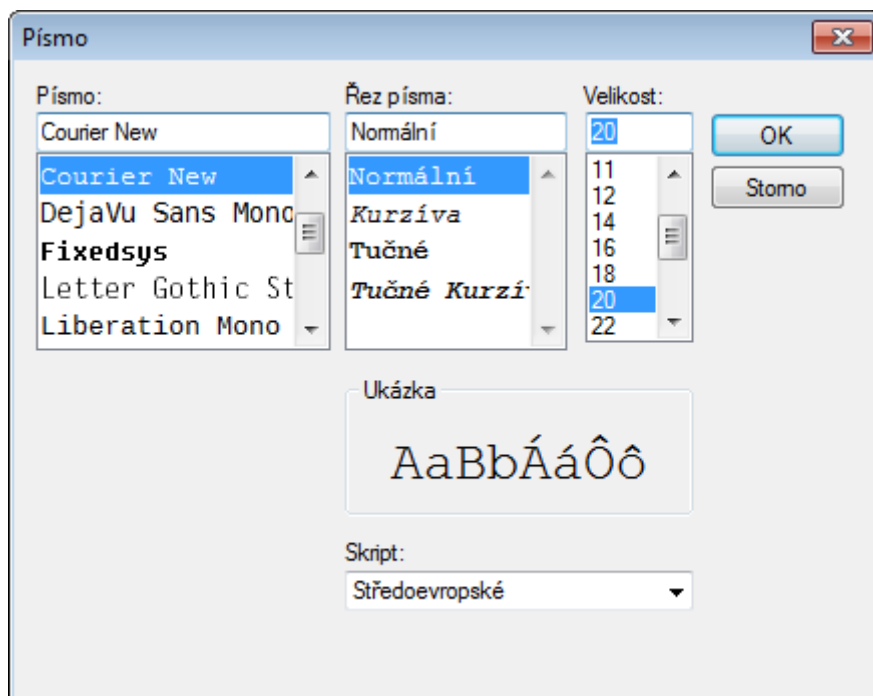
Písmo

Písmo:
Courier New
Courier New
DejaVu Sans Mono
Fixedsys
Letter Gothic St
Liberation Mono

Řez písma:
Normální
Normální
Kurzíva
Tučné
Tučné Kurzí

Velikost:
20
11
12
14
16
18
20
22

OK
Storno

Ukázka
AaBbÁáÔô

Skript:
Středoevropské